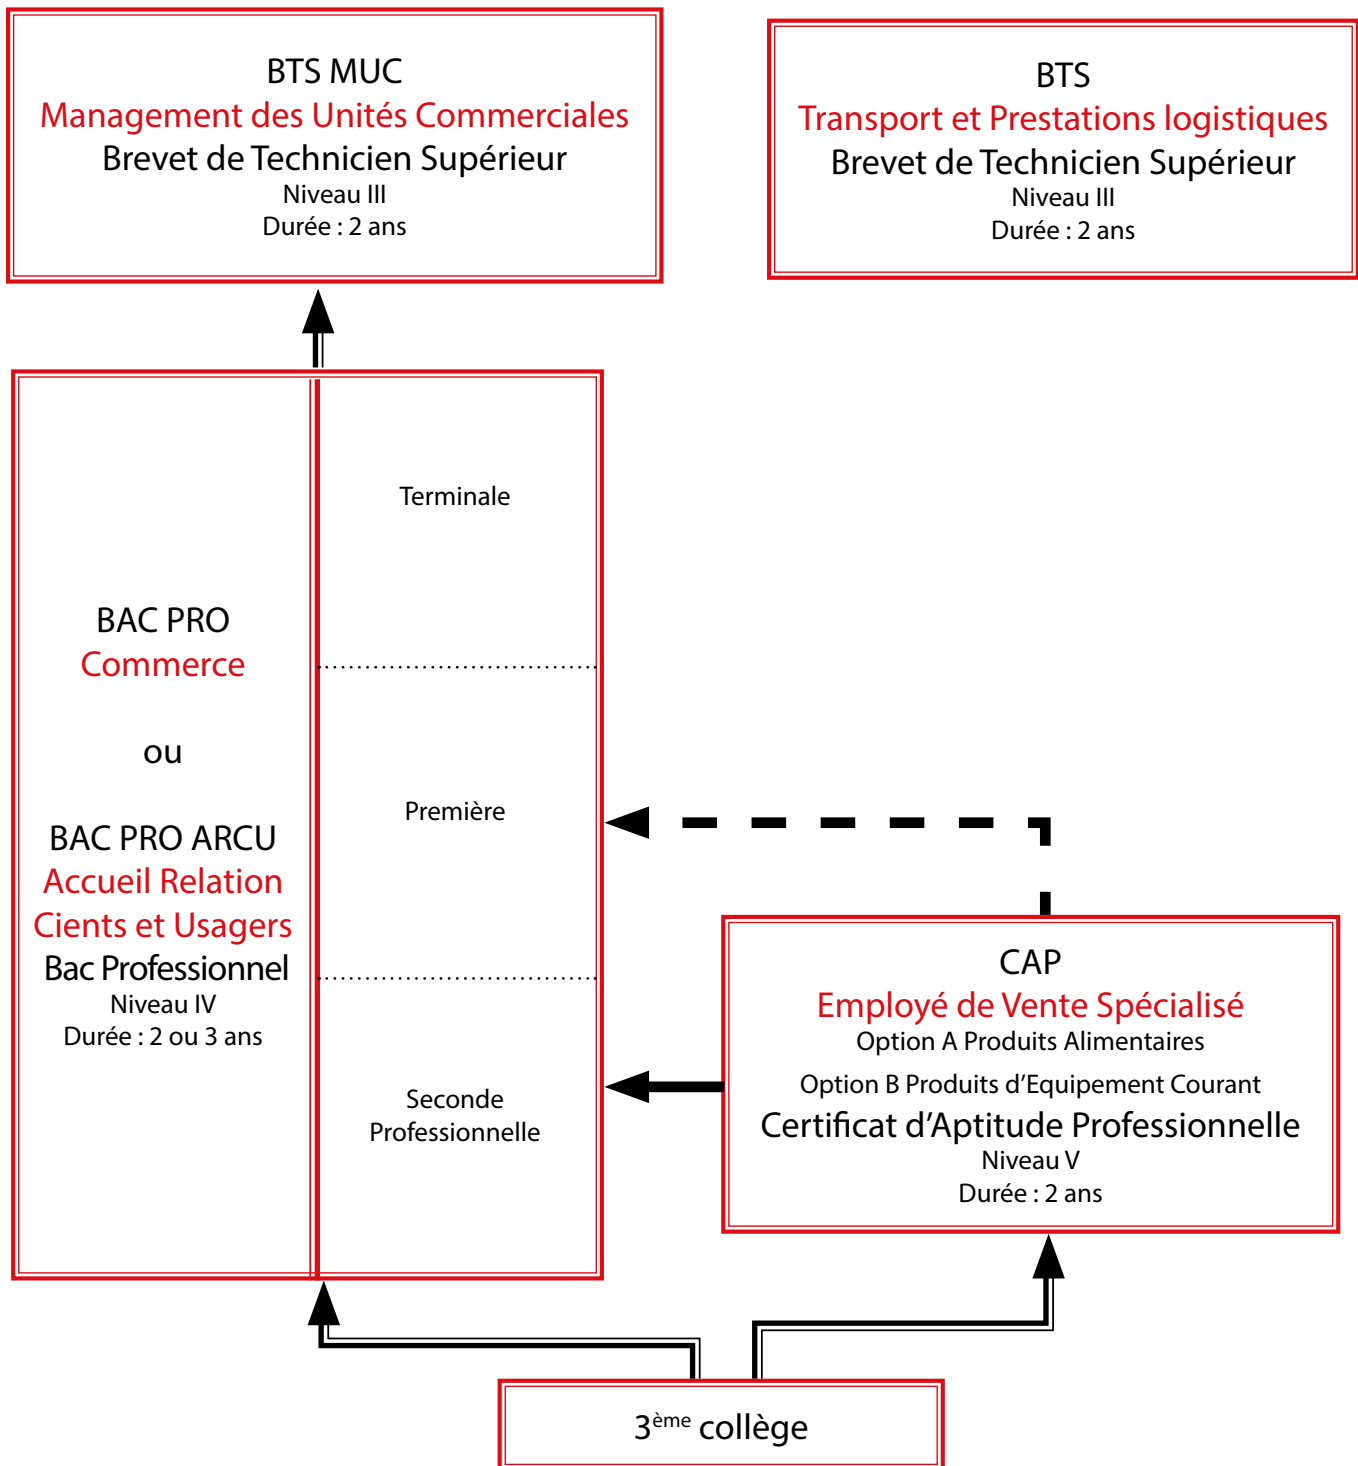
BTS MUC
Management des Unités Commerciales
Brevet de Technicien Supérieur
Niveau III
Durée : 2 ans

BTS
Transport et Prestations logistiques
Brevet de Technicien Supérieur
Niveau III
Durée : 2 ans

BAC PRO
Commerce

ou

BAC PRO ARCU
Accueil Relation
Cients et Usagers
Bac Professionnel
Niveau IV
Durée : 2 ou 3 ans

Terminale

Première

Seconde
Professionnelle

CAP
Employé de Vente Spécialisé
Option A Produits Alimentaires
Option B Produits d'Equipement Courant
Certificat d'Aptitude Professionnelle
Niveau V
Durée : 2 ans

$3^{ème}$ collège